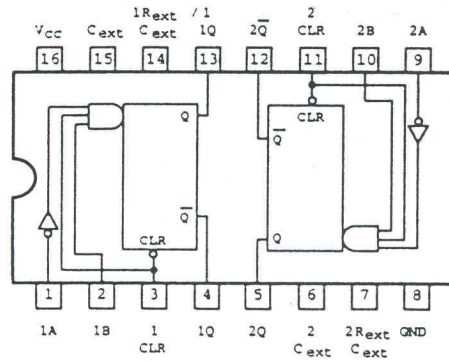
$V_{cc}$ $C_{ext}$ $1R_{ext}$ / $1$ $C_{ext}$ 1Q $2\overline{Q}$ 2 CLR 2B 2A

16 15 14 13 12 11 10 9

Q
$\overline{Q}$
CLR

CLR
$\overline{Q}$
Q

1 2 3 4 5 6 7 8

1A 1B 1 CLR $\overline{1Q}$ 2Q 2 $C_{ext}$ $2R_{ext}$ $C_{ext}$ GND